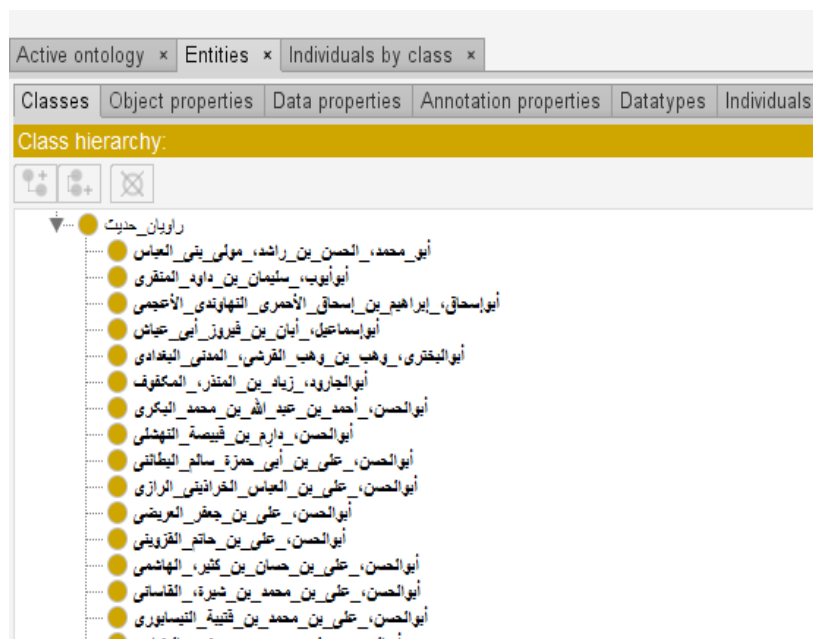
Active ontology × Entities × Individuals by class ×

Classes | Object properties | Data properties | Annotation properties | Datatypes | Individuals

Class hierarchy:

راویان_حدیث
أبو_محمد،_الحسن_بن_راشد،_مولی_بنی_العباس
أبوأیوب،_سلیمان_بن_داود_المنقری
أبوإسحاق،_إبراهیم_بن_إسحاق_الأحمری_النهاوندی_الأعجمی
أبوإسماعیل،_أبان_بن_فیروز_أبی_عیاش
أبوالبختری،_وهب_بن_وهب_القرشی،_المدنی_البغدادی
أبوالجارود،_زیاد_بن_المنذر،_المکفوف
أبوالحسن،_أحمد_بن_عبد_الله_بن_محمد_البکری
أبوالحسن،_دارم_بن_قبیصة_النهشلی
أبوالحسن،_علی_بن_أبی_حمزة_سالم_البطائنی
أبوالحسن،_علی_بن_العباس_الخراذینی_الرازی
أبوالحسن،_علی_بن_جعفر_العریضی
أبوالحسن،_علی_بن_حاتم_القزوینی
أبوالحسن،_علی_بن_حسان_بن_کثیر،_الهاشمی
أبوالحسن،_علی_بن_محمد_بن_شیرة،_القاسانی
أبوالحسن،_علی_بن_محمد_بن_قتیبة_النیسابوری
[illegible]